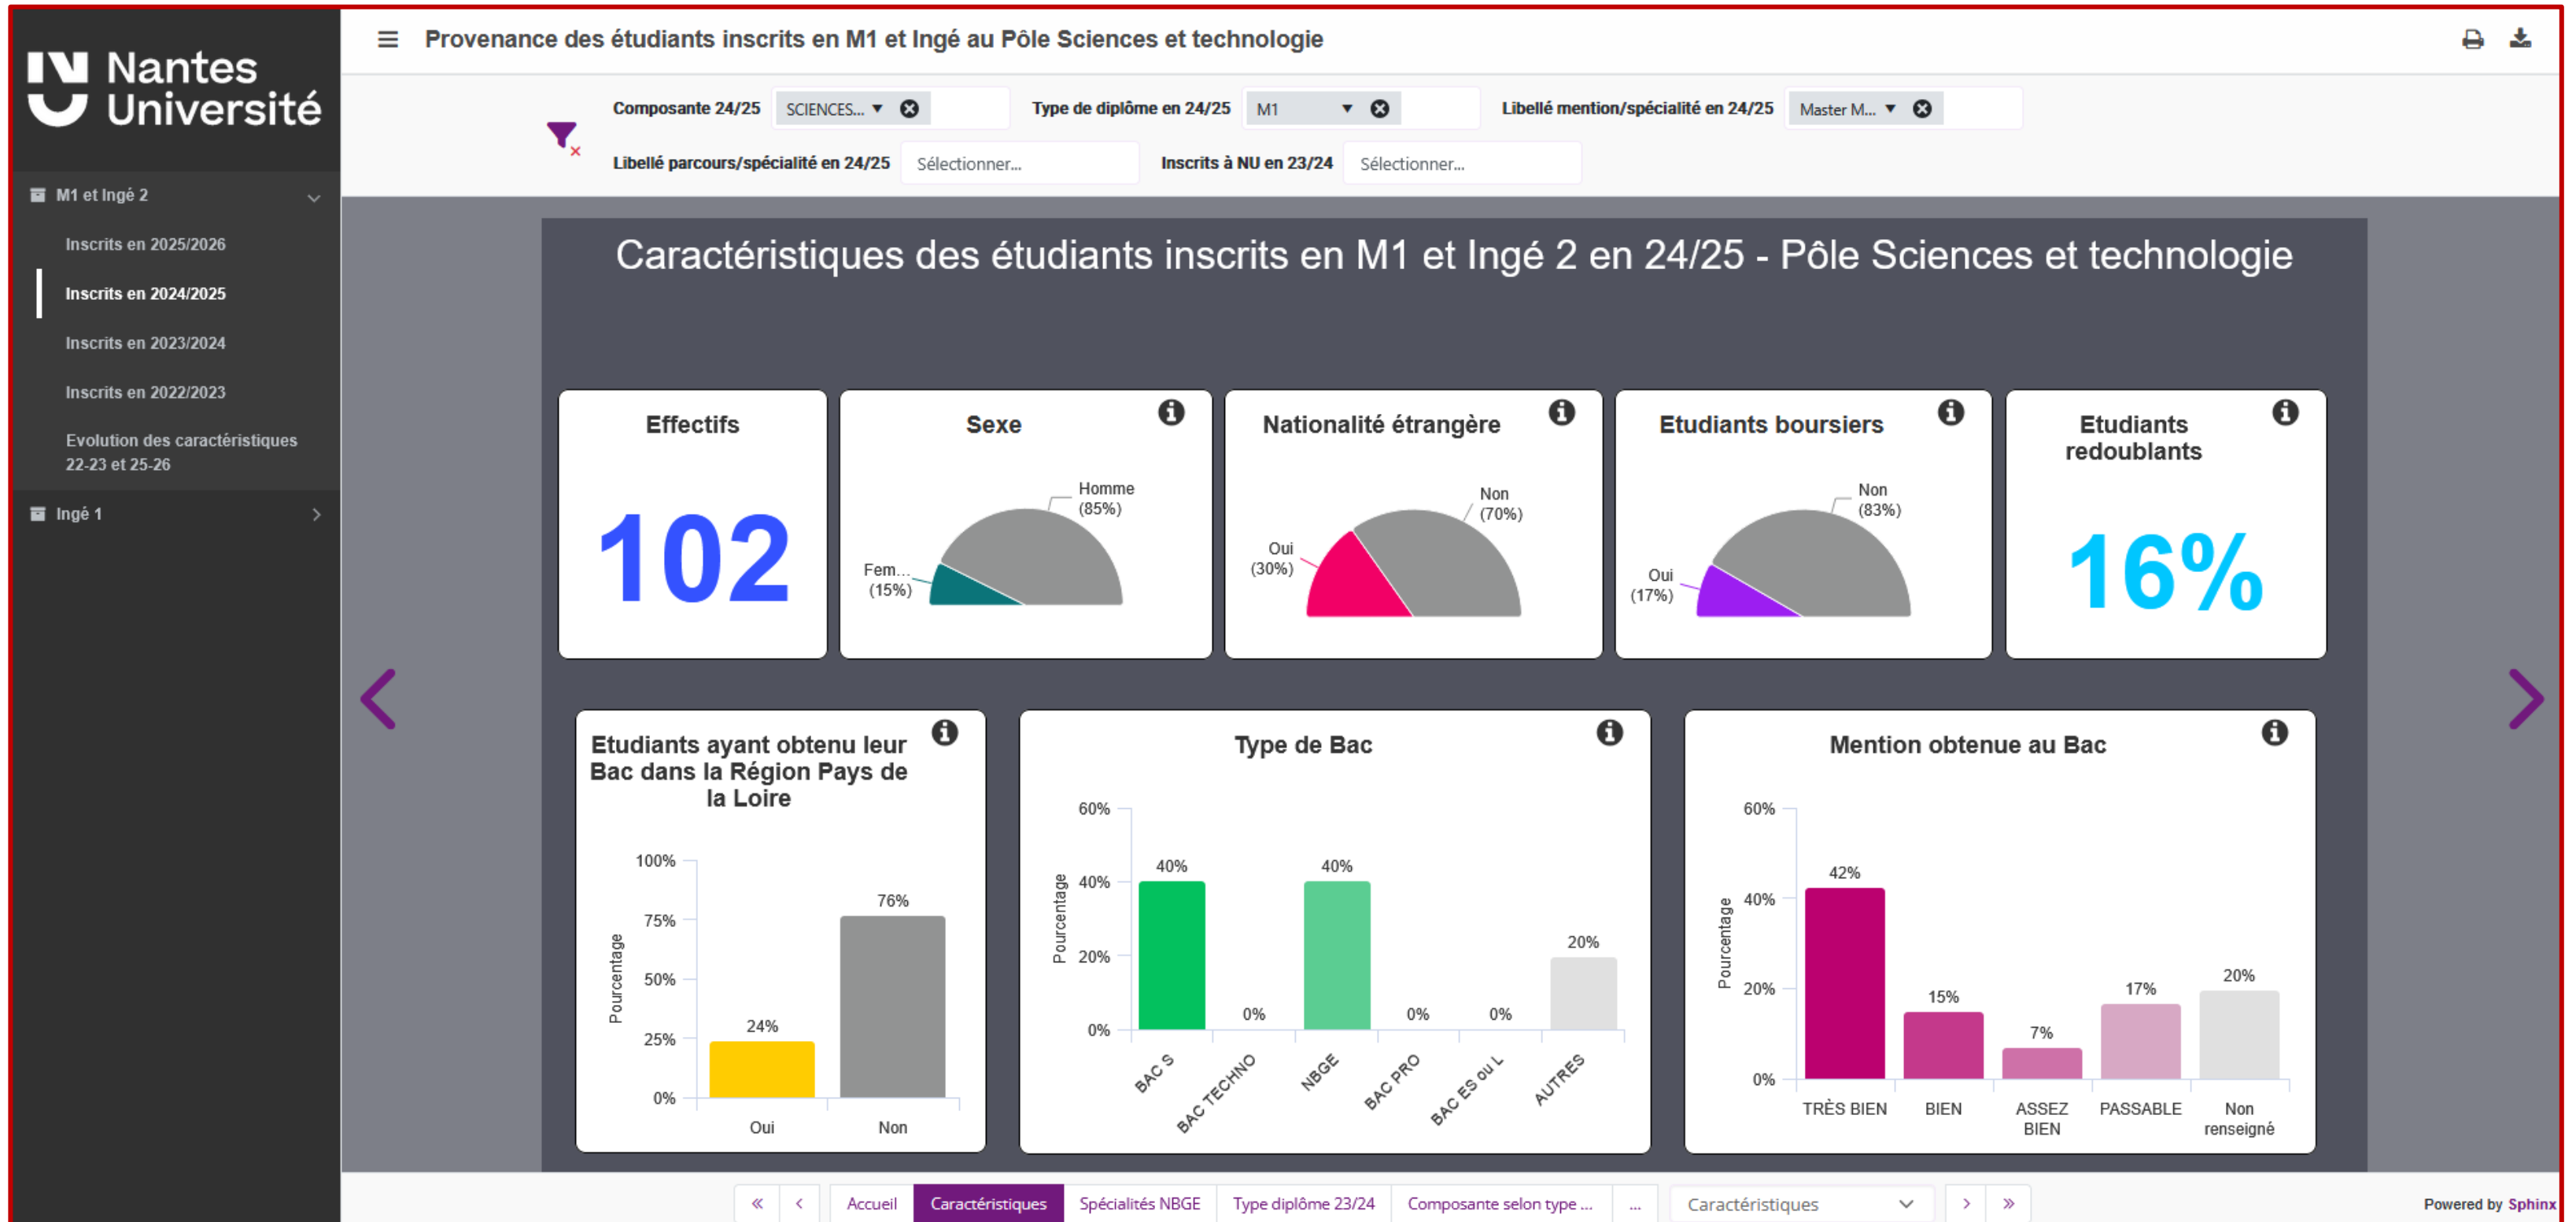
Nantes Université

M1 et Ingé 2
Inscrits en 2025/2026
Inscrits en 2024/2025
Inscrits en 2023/2024
Inscrits en 2022/2023
Evolution des caractéristiques 22-23 et 25-26
Ingé 1

Provenance des étudiants inscrits en M1 et Ingé au Pôle Sciences et technologie

Composante 24/25 SCIENCES... Type de diplôme en 24/25 M1 Libellé mention/spécialité en 24/25 Master M...
Libellé parcours/spécialité en 24/25 Sélectionner... Inscrits à NU en 23/24 Sélectionner...

Caractéristiques des étudiants inscrits en M1 et Ingé 2 en 24/25 - Pôle Sciences et technologie

Effectifs
102

Sexe
Homme (85%)
Fem... (15%)

Nationalité étrangère
Non (70%)
Oui (30%)

Etudiants boursiers
Non (83%)
Oui (17%)

Etudiants redoublants
16%

Etudiants ayant obtenu leur Bac dans la Région Pays de la Loire
Pourcentage
100%
75%
50%
25%
0%
24%
76%
Oui
Non

Type de Bac
Pourcentage
60%
40%
20%
0%
40%
0%
40%
0%
0%
20%
BAC S
BAC TECHNO
NBGE
BAC PRO
BAC ES ou L
AUTRES

Mention obtenue au Bac
Pourcentage
60%
40%
20%
0%
42%
15%
7%
17%
20%
TRÈS BIEN
BIEN
ASSEZ BIEN
PASSABLE
Non renseigné

« ‹ Accueil Caractéristiques Spécialités NBGE Type diplôme 23/24 Composante selon type ... ... Caractéristiques › »
Powered by Sphinx